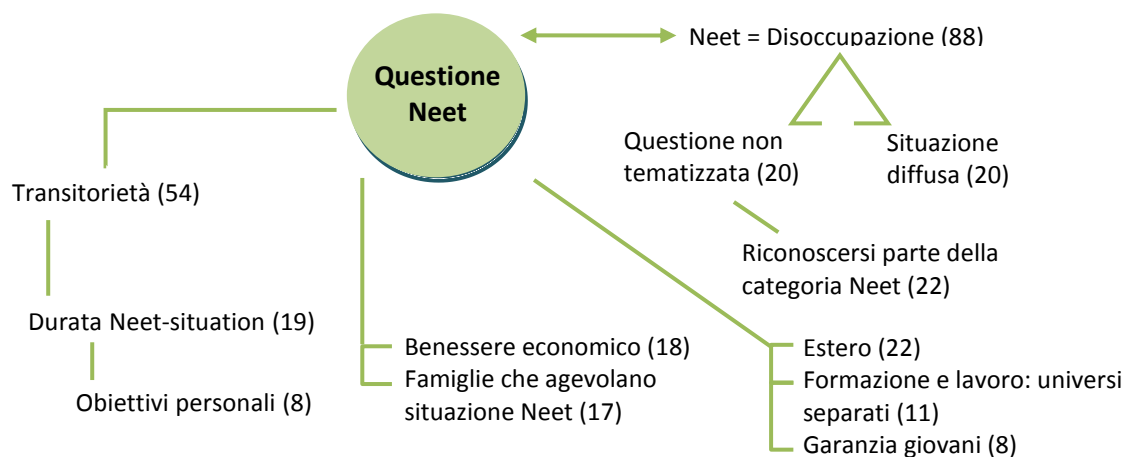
Questione Neet

Neet = Disoccupazione (88)

Questione non tematizzata (20)

Situazione diffusa (20)

Riconoscersi parte della categoria Neet (22)

Transitorietà (54)

Durata Neet-situation (19)

Obiettivi personali (8)

Benessere economico (18)

Famiglie che agevolano situazione Neet (17)

Estero (22)

Formazione e lavoro: universi separati (11)

Garanzia giovani (8)